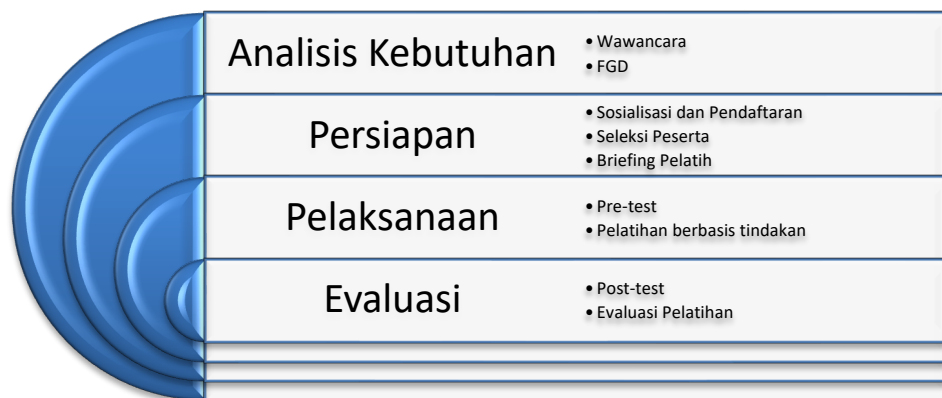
Analisis Kebutuhan
• Wawancara
• FGD

Persiapan
• Sosialisasi dan Pendaftaran
• Seleksi Peserta
• Briefing Pelatih

Pelaksanaan
• Pre-test
• Pelatihan berbasis tindakan

Evaluasi
• Post-test
• Evaluasi Pelatihan